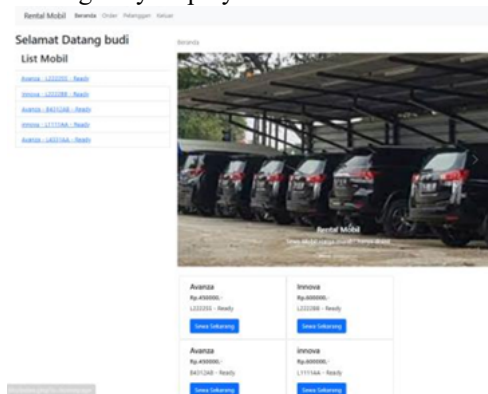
Rental Mobil Beranda Order Pelanggan Keluar

Selamat Datang budi

List Mobil

Avanza - L222DS - Ready

Innova - L2228B - Ready

Avanza - B4312AB - Ready

Innova - L7111AA - Ready

Avanza - L4321AA - Ready

Beranda

Rental Mobil

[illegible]

Avanza
Rp.450000,-
L222DS - Ready
Sewa Sekarang

Innova
Rp.600000,-
L2228B - Ready
Sewa Sekarang

Avanza
Rp.450000,-
B4312AB - Ready
Sewa Sekarang

innova
Rp.600000,-
L7111AA - Ready
Sewa Sekarang

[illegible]